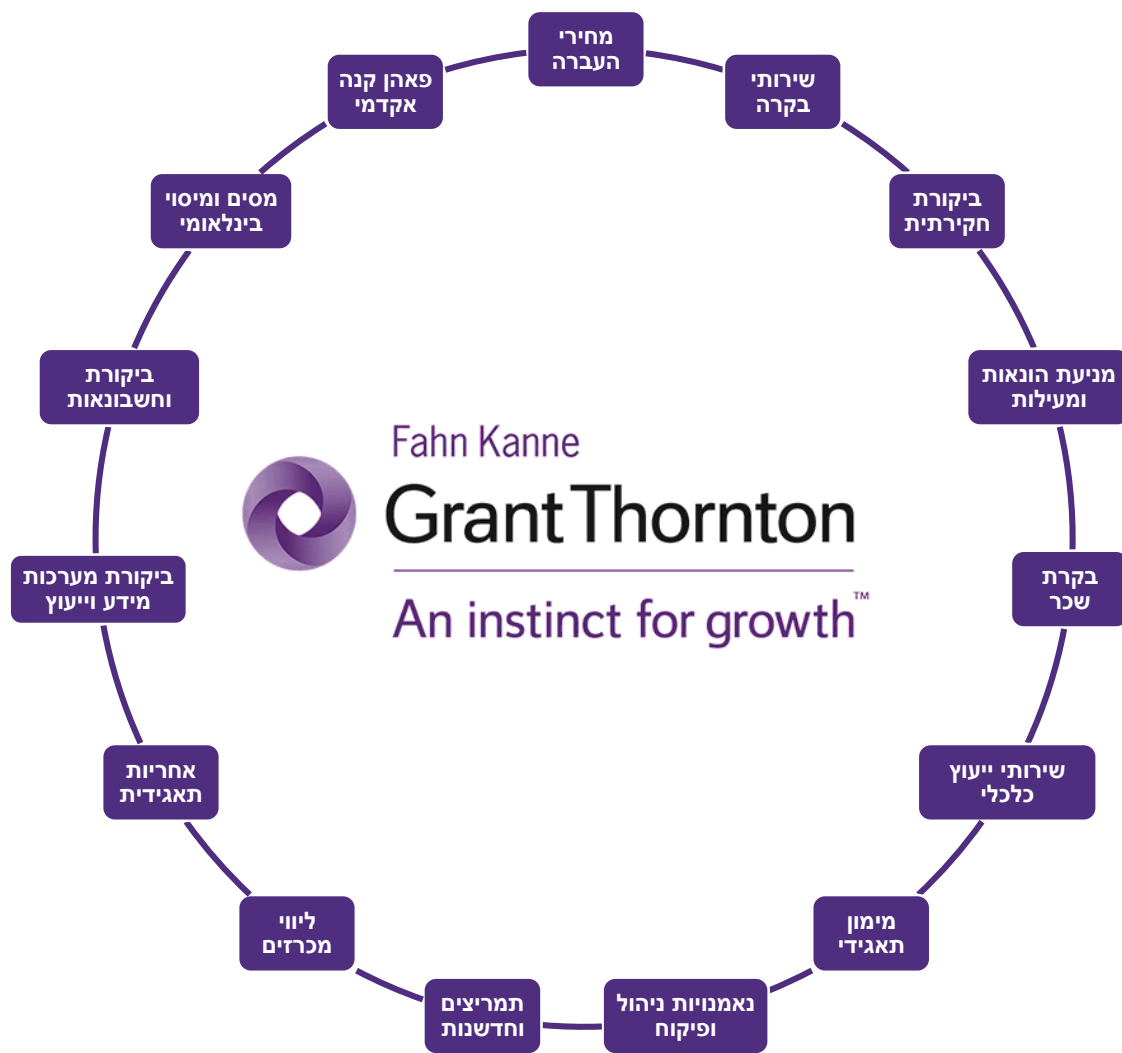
מחירי העברה

שירותי בקרה

ביקורת חקירתית

מניעת הונאות ומעילות

בקרת שכר

שירותי ייעוץ כלכלי

מימון תאגידי

נאמנויות ניהול ופיקוח

תמריצים וחדשנות

ליווי מכרזים

אחריות תאגידית

ביקורת מערכות מידע וייעוץ

ביקורת וחשבונאות

מסים ומיסוי בינלאומי

פאהן קנה אקדמי

Fahn Kanne
Grant Thornton
An instinct for growth™